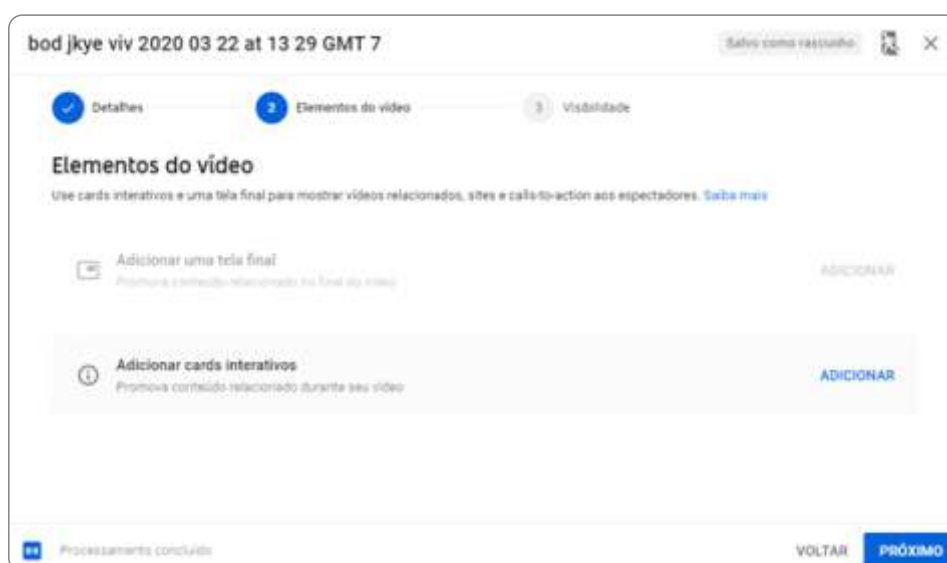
bod jkye viv 2020 03 22 at 13 29 GMT 7

Salvo como rascunho

Detalhes

2 Elementos do vídeo

3 Visibilidade

Elementos do vídeo

Use cards interativos e uma tela final para mostrar vídeos relacionados, sites e calls-to-action aos espectadores. Saiba mais

Adicionar uma tela final
Promova conteúdo relacionado no final do vídeo

ADICIONAR

Adicionar cards interativos
Promova conteúdo relacionado durante seu vídeo

ADICIONAR

Processamento concluído

VOLTAR

PRÓXIMO